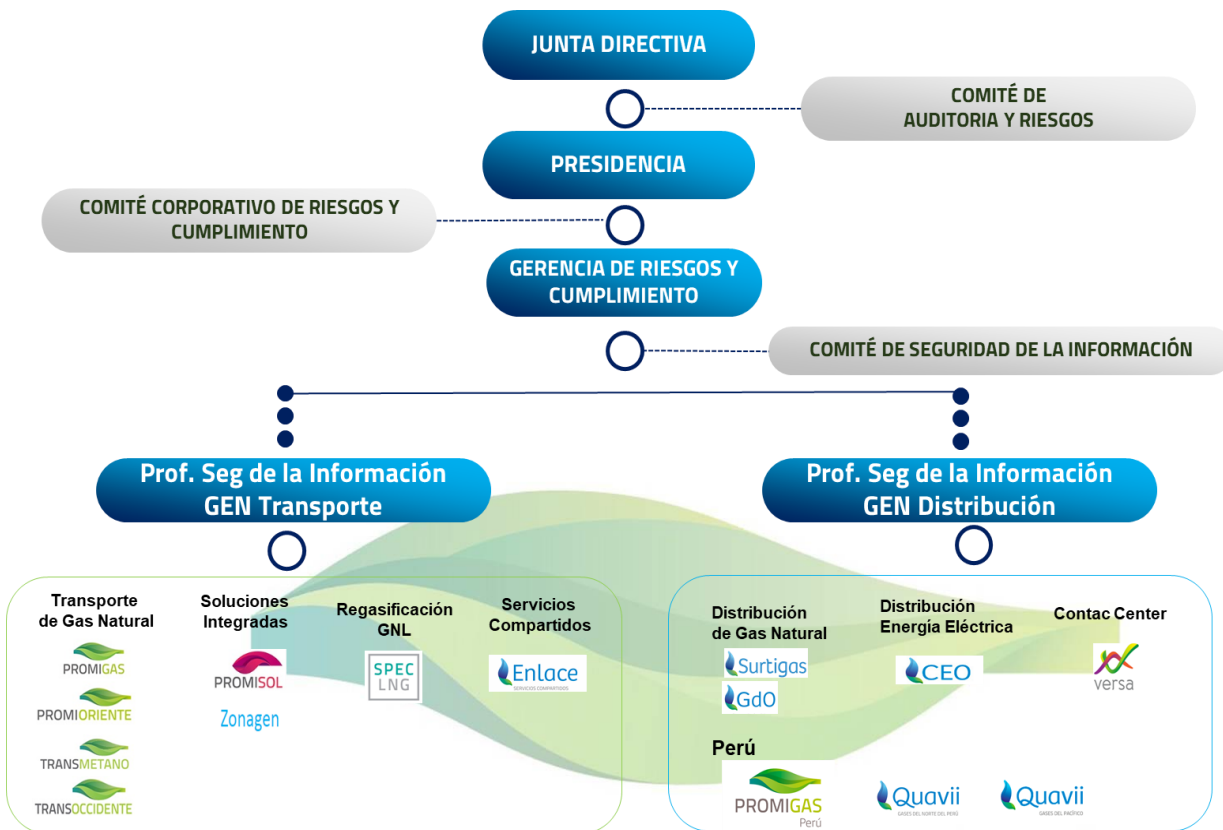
JUNTA DIRECTIVA

COMITÉ DE AUDITORIA Y RIESGOS

PRESIDENCIA

COMITÉ CORPORATIVO DE RIESGOS Y CUMPLIMIENTO

GERENCIA DE RIESGOS Y CUMPLIMIENTO

COMITÉ DE SEGURIDAD DE LA INFORMACIÓN

Prof. Seg de la Información GEN Transporte

Prof. Seg de la Información GEN Distribución

Transporte de Gas Natural

PROMIGAS

PROMIORIENTE

TRANSMETANO

TRANSOCCIDENTE

Soluciones Integradas

PROMISOL

Zonagen

Regasificación GNL

SPEC LNG

Servicios Compartidos

Enlace SERVICIOS COMPARTIDOS

Distribución de Gas Natural

Surtigas

GdO

Distribución Energía Eléctrica

CEO

Contac Center

versa

Perú

PROMIGAS Perú

Quavii GASES DEL NORTE DEL PERÚ

Quavii GASES DEL PACÍFICO